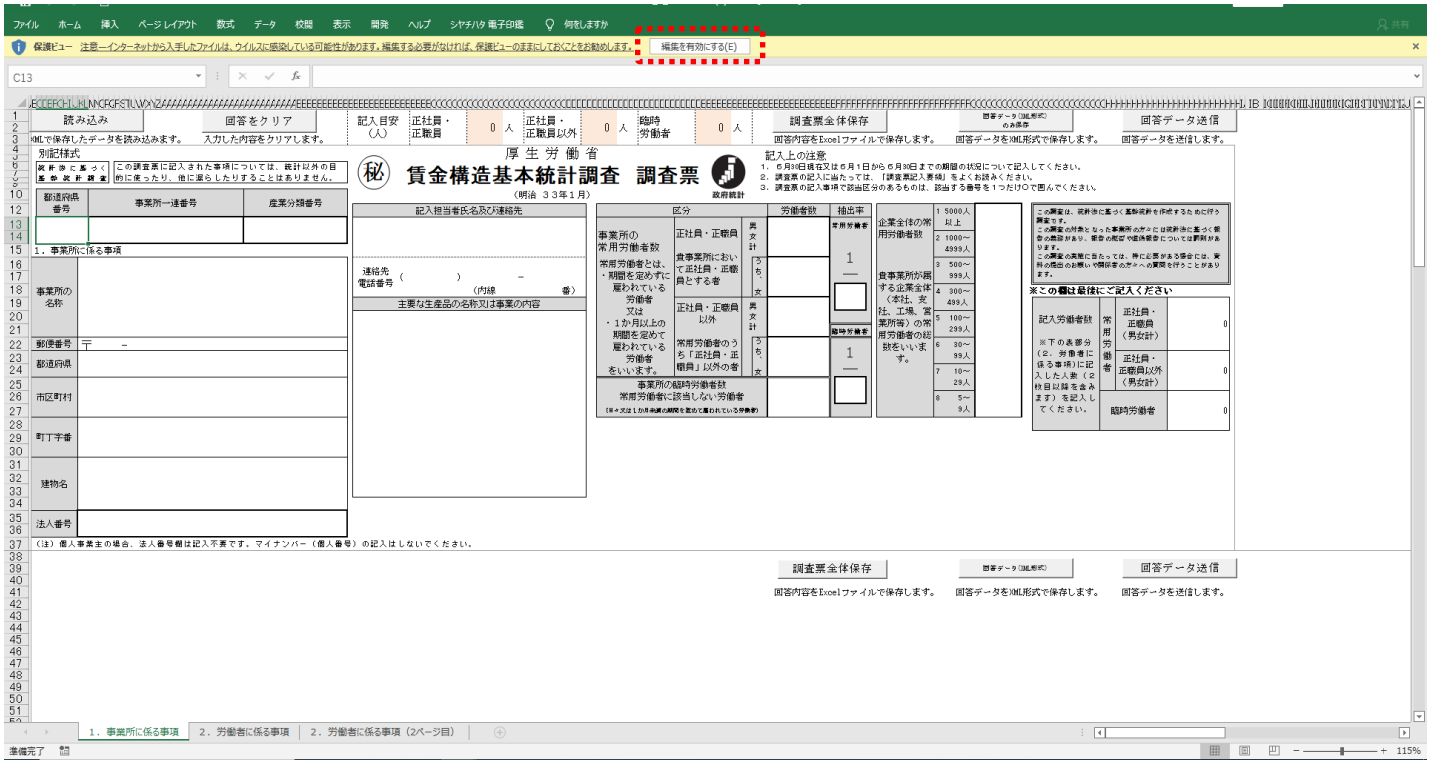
ファイル ホーム 挿入 ページレイアウト 数式 データ 校閲 表示 開発 ヘルプ シヤチハタ電子印鑑 何をしますか 共有

保護ビュー 注意—インターネットから入手したファイルは、ウイルスに感染している可能性があります。編集する必要がなければ、保護ビューのままにしておくことをお勧めします。 編集を有効にする(E)

C13

読み込み
XMLで保存したデータを読み込みます。
入力をクリア
入力した内容をクリアします。
記入目安（人） 正社員・正職員 0 人 正社員・正職員以外 0 人 臨時労働者 0 人
調査票全体保存
回答内容をExcelファイルで保存します。
回答データ(XML形式)のみ保存
回答データをXML形式で保存します。
回答データ送信
回答データを送信します。

別記様式
統計法に基づく基幹統計調査
この調査票に記入された事項については、統計以外の目的に使ったり、他に漏らしたりすることはありません。
㊙ 厚生労働省 賃金構造基本統計調査 調査票 （明治33年1月） 政府統計

記入上の注意
1. 6月30日現在又は6月1日から6月30日までの期間の状況について記入してください。
2. 調査票の記入に当たっては、「調査票記入要領」をよくお読みください。
3. 調査票の記入事項で該当区分のあるものは、該当する番号を1つだけ○で囲んでください。

| 都道府県番号 | 事業所一連番号 | 産業分類番号 |
|---|---|---|
| | | |

1. 事業所に係る事項
事業所の名称
郵便番号 〒 －
都道府県
市区町村
町丁字番
建物名
法人番号

記入担当者氏名及び連絡先
連絡先電話番号 （ ） － （内線 番）
主要な生産品の名称又は事業の内容

区分 労働者数 抽出率
事業所の常用労働者数
常用労働者とは、・期間を定めずに雇われている労働者 又は ・1か月以上の期間を定めて雇われている労働者 をいいます。
正社員・正職員 男女計 うち、女
貴事業所において正社員・正職員とする者
正社員・正職員以外 男女計 うち、女
常用労働者のうち「正社員・正職員」以外の者
常用労働者 1 ― 臨時労働者 1 ―
事業所の臨時労働者数
常用労働者に該当しない労働者
（日々又は1か月未満の期間を定めて雇われている労働者）

企業全体の常用労働者数
貴事業所が属する企業全体（本社、支社、工場、営業所等）の常用労働者の総数をいいます。
1 5000人以上
2 1000～4999人
3 500～999人
4 300～499人
5 100～299人
6 30～99人
7 10～29人
8 5～9人

この調査は、統計法に基づく基幹統計を作成するために行う調査です。
この調査の対象となった事業所の方々には統計法に基づく報告の義務があり、報告の拒否や虚偽報告については罰則があります。
この調査の実施に当たっては、特に必要がある場合には、資料の提出のお願いや関係者の方々への質問を行うことがあります。

※この欄は最後にご記入ください
記入労働者数
※下の表部分（2. 労働者に係る事項）に記入した人数（2枚目以降を含みます）を記入してください。
常用労働者 正社員・正職員（男女計） 0
正社員・正職員以外（男女計） 0
臨時労働者 0

（注）個人事業主の場合、法人番号欄は記入不要です。マイナンバー（個人番号）の記入はしないでください。

調査票全体保存
回答内容をExcelファイルで保存します。
回答データ(XML形式)
回答データをXML形式で保存します。
回答データ送信
回答データを送信します。

1. 事業所に係る事項 2. 労働者に係る事項 2. 労働者に係る事項（2ページ目）
準備完了 115%